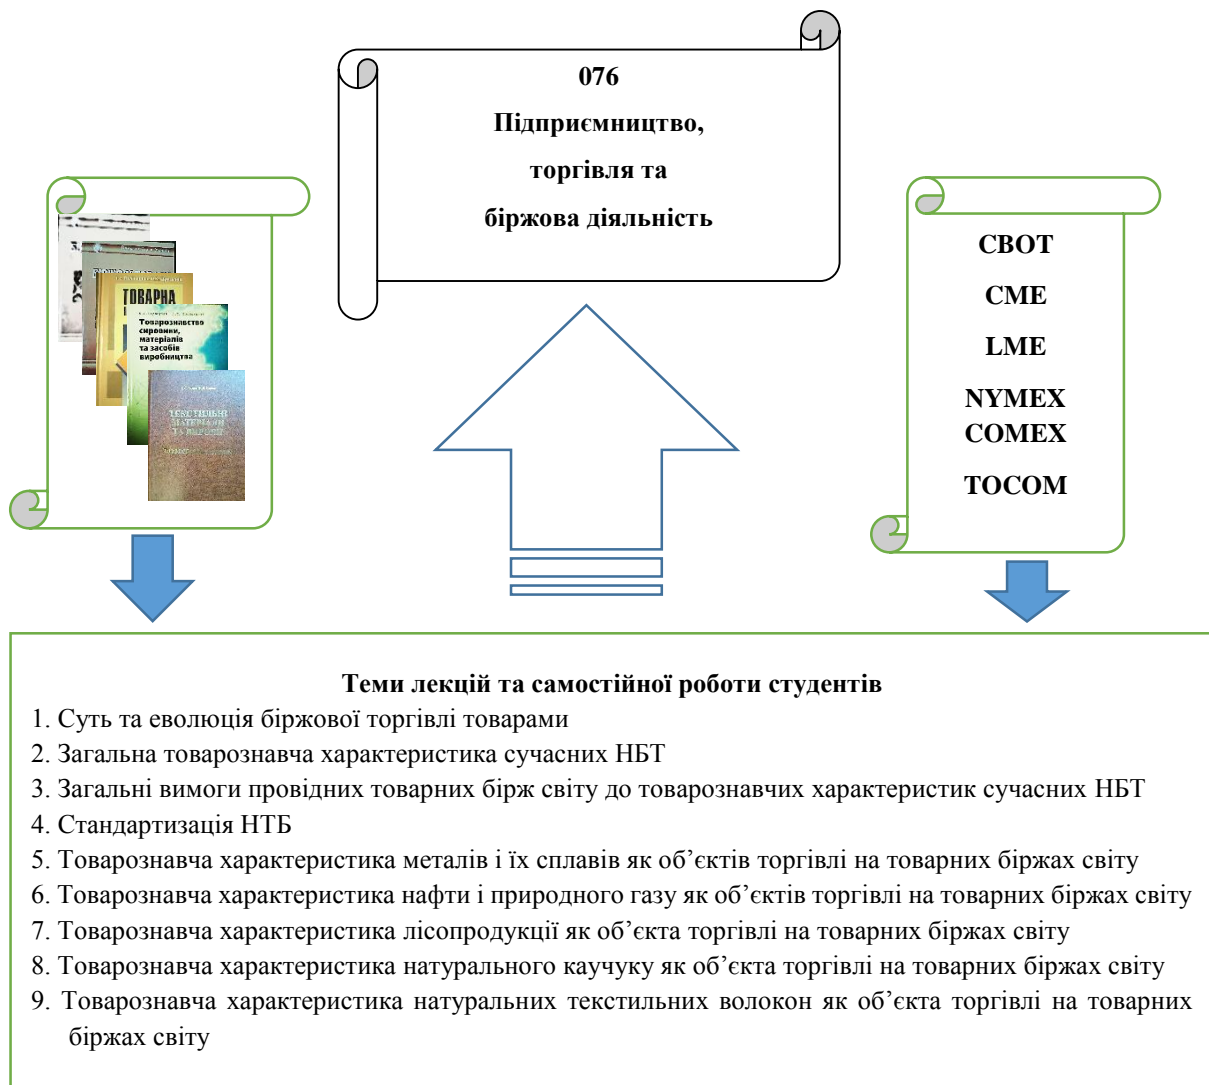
076
Підприємництво, торгівля та біржова діяльність

ТОВАРНА

Товарознавство сировини, матеріалів та засобів виробництва

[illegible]

CBOT
CME
LME
NYMEX
COMEX
TOCOM

Теми лекцій та самостійної роботи студентів
1. Суть та еволюція біржової торгівлі товарами
2. Загальна товарознавча характеристика сучасних НБТ
3. Загальні вимоги провідних товарних бірж світу до товарознавчих характеристик сучасних НБТ
4. Стандартизація НТБ
5. Товарознавча характеристика металів і їх сплавів як об’єктів торгівлі на товарних біржах світу
6. Товарознавча характеристика нафти і природного газу як об’єктів торгівлі на товарних біржах світу
7. Товарознавча характеристика лісопродукції як об’єкта торгівлі на товарних біржах світу
8. Товарознавча характеристика натурального каучуку як об’єкта торгівлі на товарних біржах світу
9. Товарознавча характеристика натуральних текстильних волокон як об’єкта торгівлі на товарних біржах світу